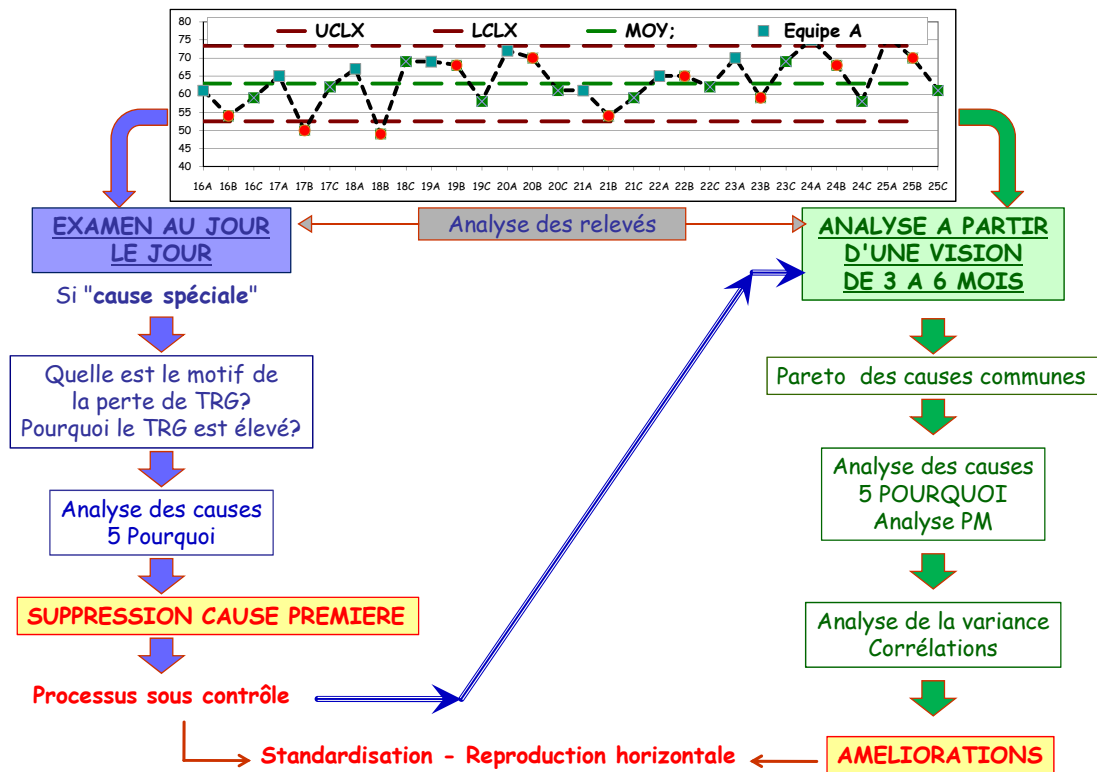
80
75
70
65
60
55
50
45
40

UCLX
LCLX
MOY;
Equipe A

16A 16B 16C 17A 17B 17C 18A 18B 18C 19A 19B 19C 20A 20B 20C 21A 21B 21C 22A 22B 22C 23A 23B 23C 24A 24B 24C 25A 25B 25C

EXAMEN AU JOUR LE JOUR

Analyse des relevés

ANALYSE A PARTIR D'UNE VISION DE 3 A 6 MOIS

Si "cause spéciale"

Quelle est le motif de la perte de TRG? Pourquoi le TRG est élevé?

Analyse des causes 5 Pourquoi

SUPPRESSION CAUSE PREMIERE

Processus sous contrôle

Pareto des causes communes

Analyse des causes 5 POURQUOI Analyse PM

Analyse de la variance Corrélations

AMELIORATIONS

Standardisation - Reproduction horizontale